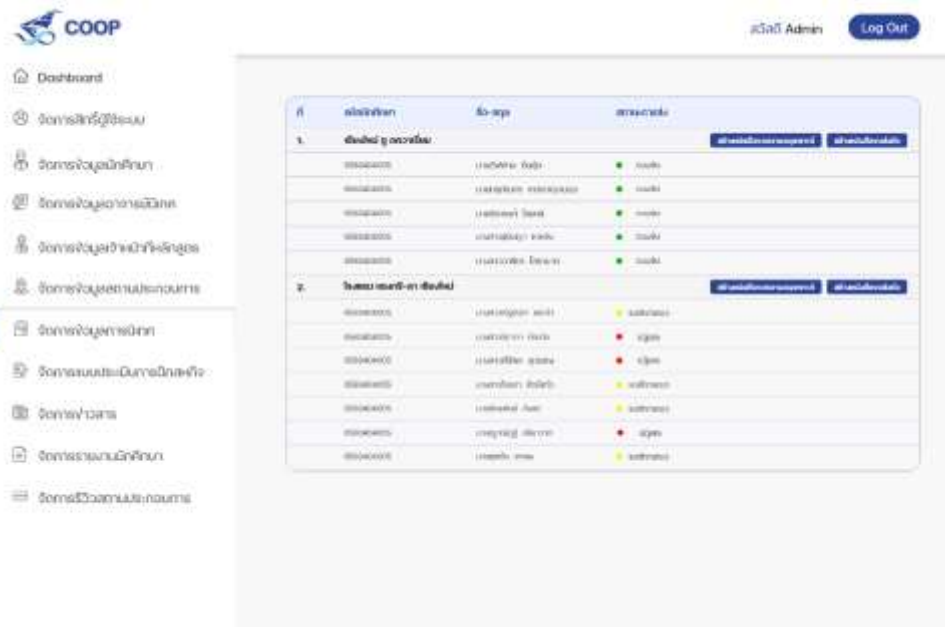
COOP

สวัสดี Admin

Log Out

Dashboard

จัดการสิทธิ์ผู้ใช้ระบบ

จัดการข้อมูลนักศึกษา

จัดการข้อมูลอาจารย์นิเทศ

จัดการข้อมูลเจ้าหน้าที่หลักสูตร

จัดการข้อมูลสถานประกอบการ

จัดการข้อมูลการนิเทศ

จัดการแบบประเมินการฝึกสหกิจ

จัดการข่าวสาร

จัดการรายงานนักศึกษา

จัดการรีวิวสถานประกอบการ

| ที่ | รหัสนักศึกษา | ชื่อ-สกุล | สถานะการส่ง |
|---|---|---|---|
| 1. | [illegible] | | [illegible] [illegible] |
| | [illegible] | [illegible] | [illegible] |
| | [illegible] | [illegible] | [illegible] |
| | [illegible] | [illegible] | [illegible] |
| | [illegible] | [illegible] | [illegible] |
| | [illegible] | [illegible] | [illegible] |
| 2. | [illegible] | | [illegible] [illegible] |
| | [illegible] | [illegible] | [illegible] |
| | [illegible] | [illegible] | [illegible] |
| | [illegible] | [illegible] | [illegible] |
| | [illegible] | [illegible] | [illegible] |
| | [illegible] | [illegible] | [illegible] |
| | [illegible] | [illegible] | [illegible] |
| | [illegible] | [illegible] | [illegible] |